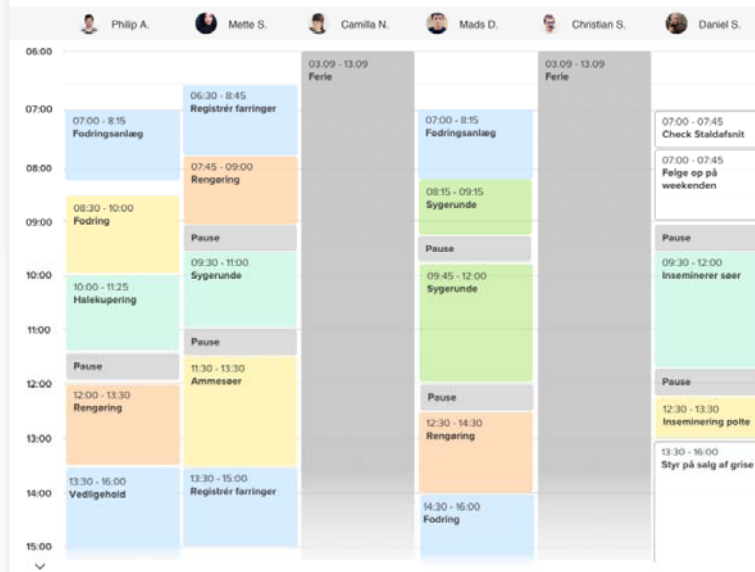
Philip A. Mette S. Camilla N. Mads D. Christian S. Daniel S.

06:00
07:00
08:00
09:00
10:00
11:00
12:00
13:00
14:00
15:00

07:00 - 8:15
Fodringsanlæg

08:30 - 10:00
Fodring

10:00 - 11:25
Halekupering

Pause

12:00 - 13:30
Rengøring

13:30 - 16:00
Vedligehold

06:30 - 8:45
Registrér farringer

07:45 - 09:00
Rengøring

Pause

09:30 - 11:00
Sygerunde

Pause

11:30 - 13:30
Ammesøer

13:30 - 15:00
Registrér farringer

03.09 - 13.09
Ferie

07:00 - 8:15
Fodringsanlæg

08:15 - 09:15
Sygerunde

Pause

09:45 - 12:00
Sygerunde

Pause

12:30 - 14:30
Rengøring

14:30 - 16:00
Fodring

03.09 - 13.09
Ferie

07:00 - 07:45
Check Staldafsnit

07:00 - 07:45
Følge op på weekenden

Pause

09:30 - 12:00
Inseminerer søer

Pause

12:30 - 13:30
Inseminering polte

13:30 - 16:00
Styr på salg af grise